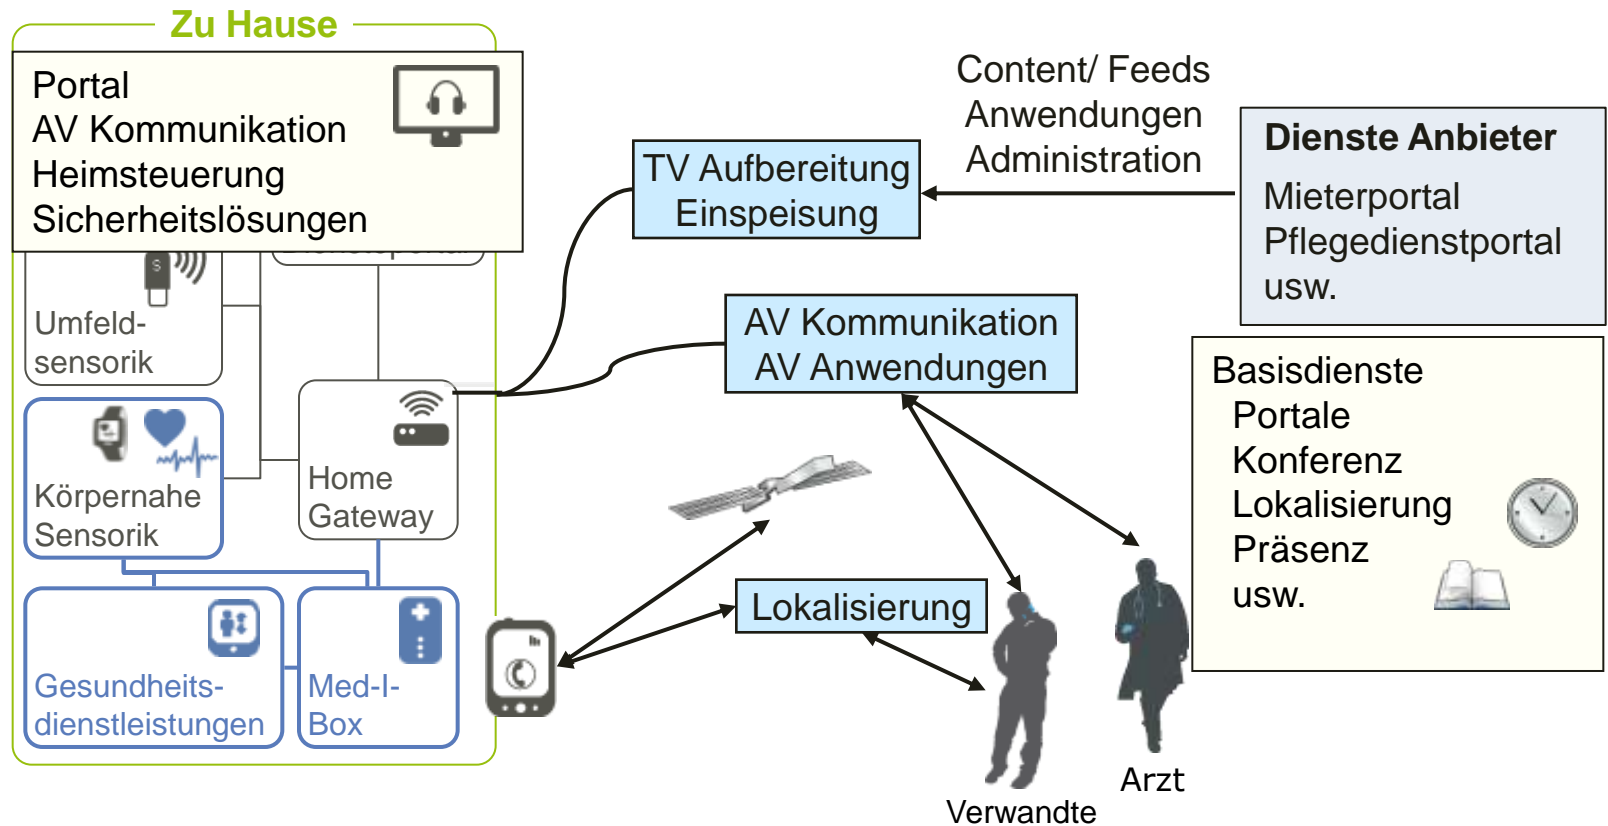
Zu Hause

Portal
AV Kommunikation
Heimsteuerung
Sicherheitslösungen

Umfeld-sensorik

Körpernahe Sensorik

Home Gateway

Gesundheits-dienstleistungen

Med-I-Box

Content/ Feeds
Anwendungen
Administration

TV Aufbereitung
Einspeisung

Dienste Anbieter
Mieterportal
Pflegedienstportal
usw.

AV Kommunikation
AV Anwendungen

Basisdienste
Portale
Konferenz
Lokalisierung
Präsenz
usw.

Lokalisierung

Verwandte

Arzt